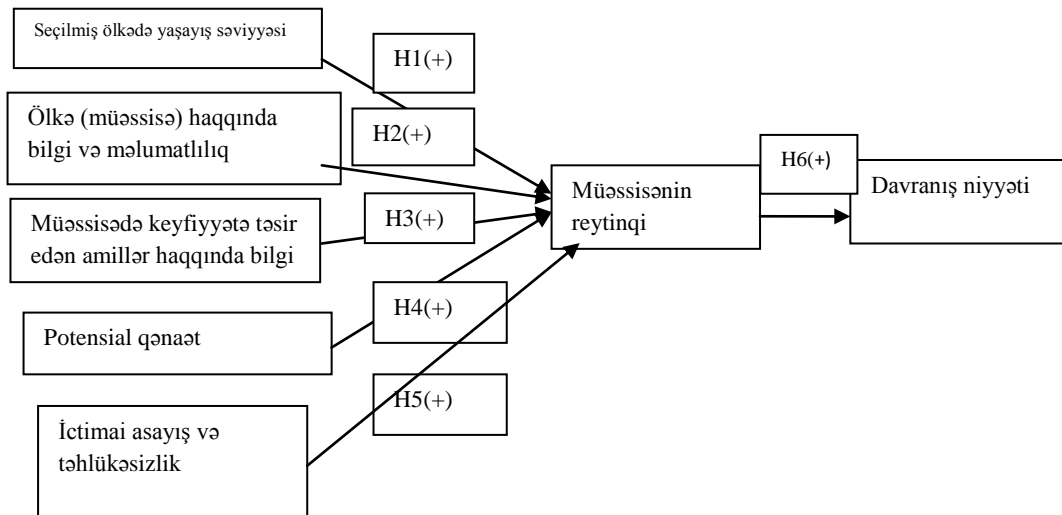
Seçilmiş ölkədə yaşayış səviyyəsi

H1(+)

Ölkə (müəssisə) haqqında bilgi və məlumatlılıq

H2(+)

Müəssisədə keyfiyyətə təsir edən amillər haqqında bilgi

H3(+)

Potensial qənaət

H4(+)

İctimai asayış və təhlükəsizlik

H5(+)

Müəssisənin reytinqi

H6(+)

Davranış niyyəti